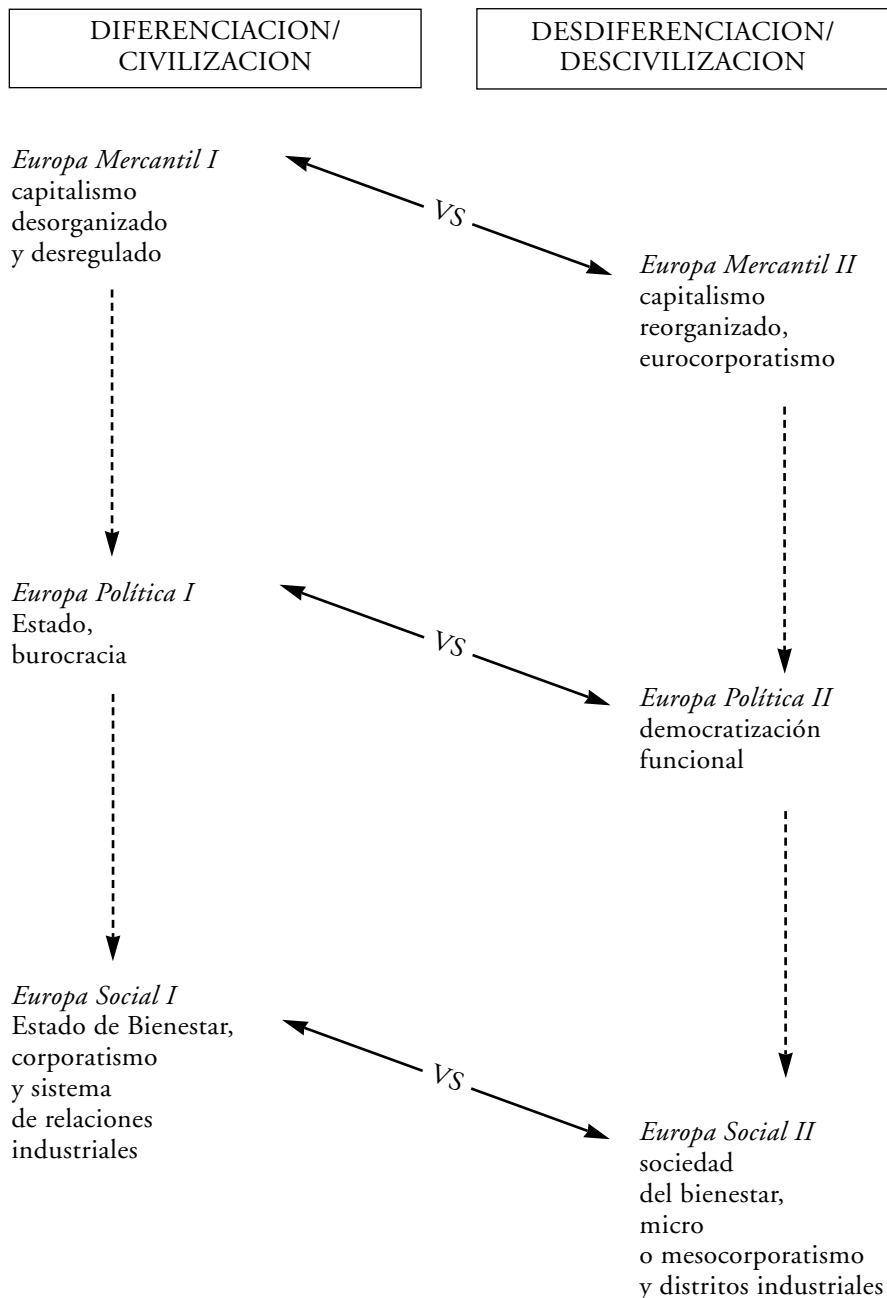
DIFERENCIACION/ CIVILIZACION

DESDIFERENCIACION/ DESCIVILIZACION

*Europa Mercantil I*
capitalismo desorganizado y desregulado

VS

*Europa Mercantil II*
capitalismo reorganizado, eurocorporatismo

*Europa Política I*
Estado, burocracia

VS

*Europa Política II*
democratización funcional

*Europa Social I*
Estado de Bienestar, corporatismo y sistema de relaciones industriales

VS

*Europa Social II*
sociedad del bienestar, micro o mesocorporatismo y distritos industriales